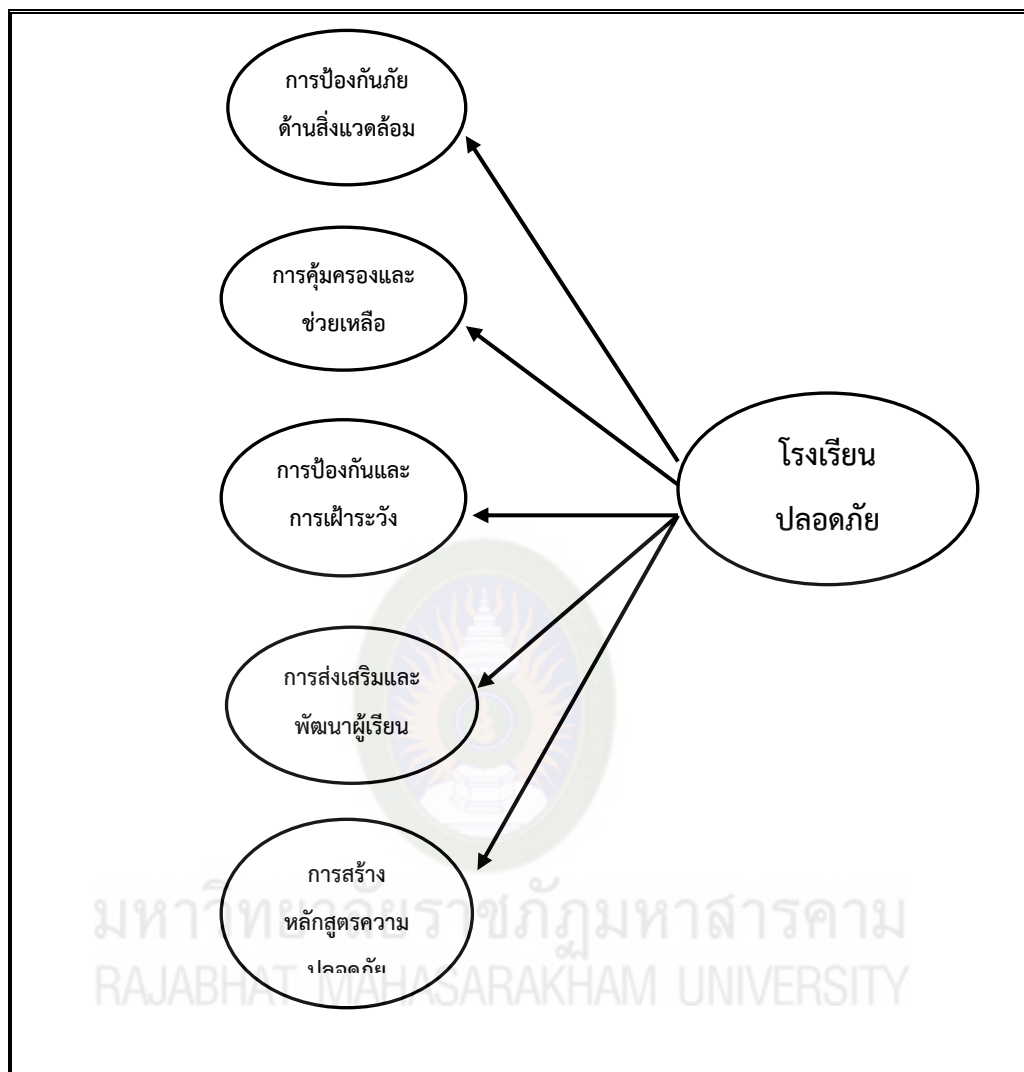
การป้องกันภัย ด้านสิ่งแวดล้อม

การคุ้มครองและ ช่วยเหลือ

การป้องกันและ การเฝ้าระวัง

การส่งเสริมและ พัฒนาผู้เรียน

การสร้าง หลักสูตรความ ปลอดภัย

โรงเรียน ปลอดภัย

มหาวิทยาลัยราชภัฏมหาสารคาม
RAJABHAT MAHASARAKHAM UNIVERSITY